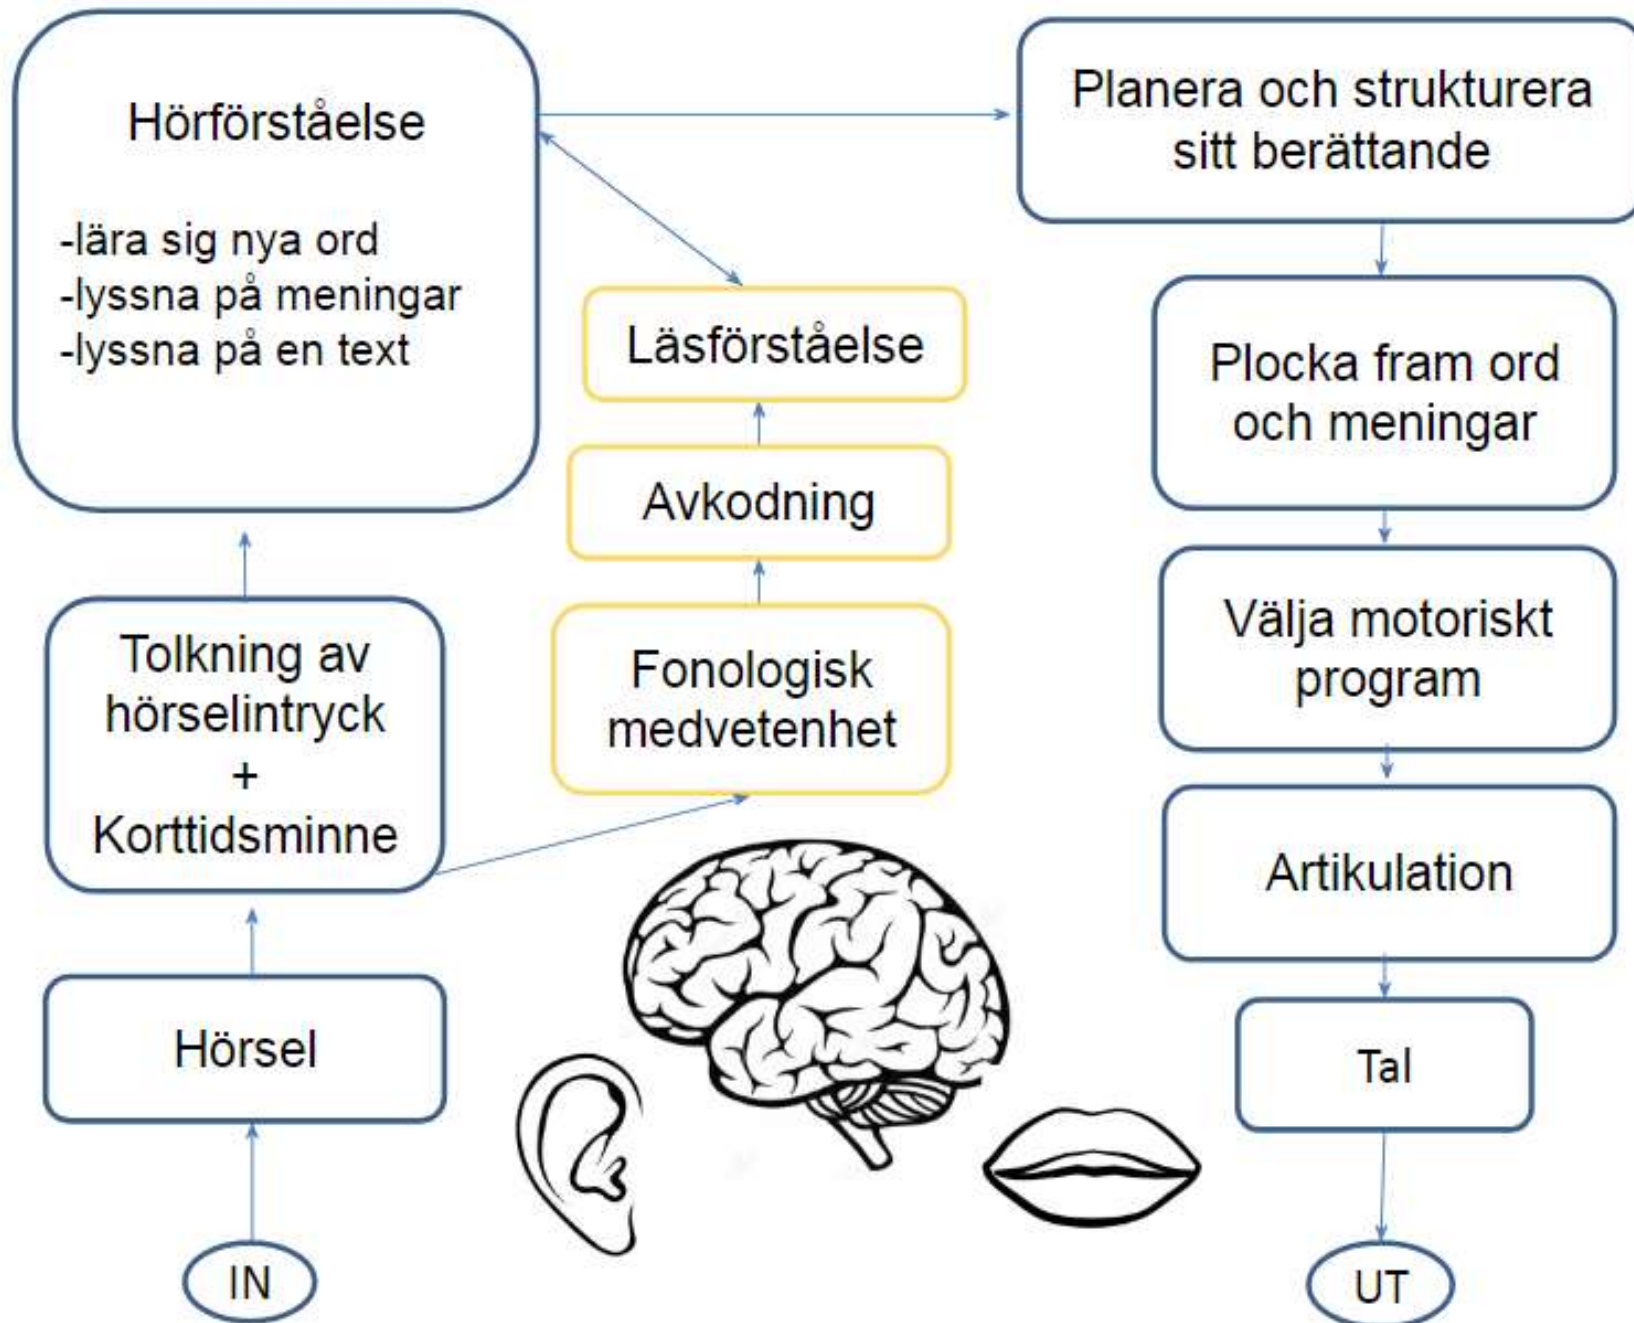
Hörförståelse

-lära sig nya ord
-lyssna på meningar
-lyssna på en text

Tolkning av hörselintryck + Korttidsminne

Hörsel

IN

Läsförståelse

Avkodning

Fonologisk medvetenhet

Planera och strukturera sitt berättande

Plocka fram ord och meningar

Välja motoriskt program

Artikulation

Tal

UT